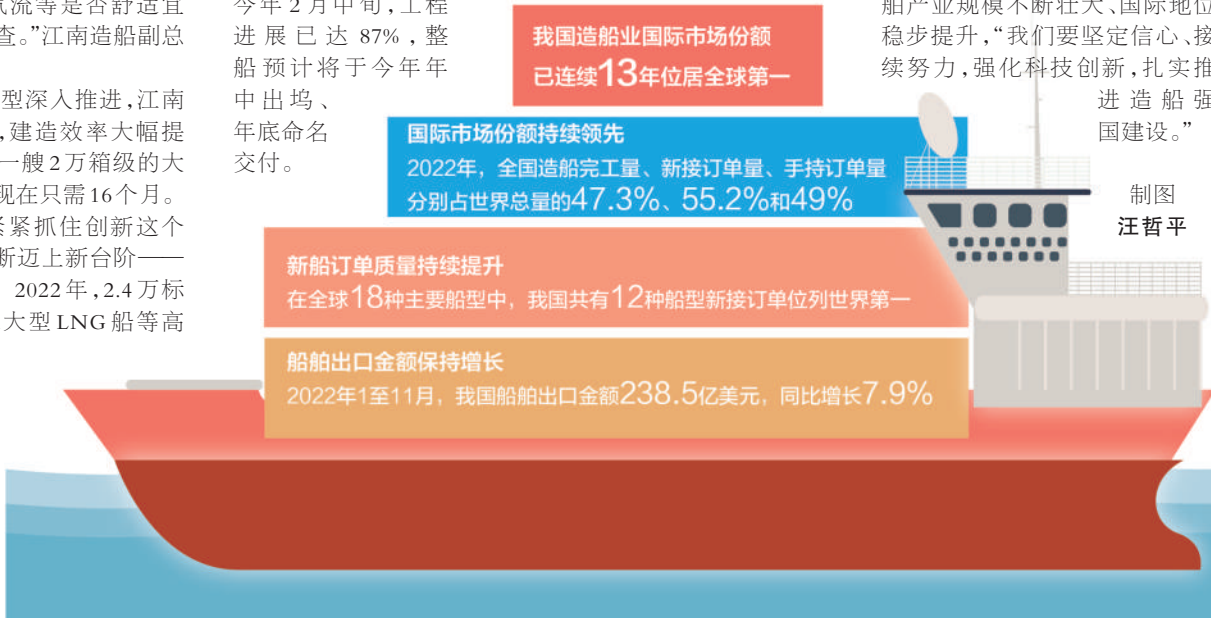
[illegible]流等是否舒适宜查。"江南造船副总

型深入推进，江南，建造效率大幅提一艘2万箱级的大现在只需16个月。紧紧抓住创新这个断迈上新台阶——2022年，2.4万标大型LNG船等高

今年2月中旬，工程进展已达87%，整船预计将于今年年中出坞、年底命名交付。

我国造船业国际市场份额已连续13年位居全球第一

国际市场份额持续领先
2022年，全国造船完工量、新接订单量、手持订单量分别占世界总量的47.3%、55.2%和49%

新船订单质量持续提升
在全球18种主要船型中，我国共有12种船型新接订单位列世界第一

船舶出口金额保持增长
2022年1至11月，我国船舶出口金额238.5亿美元，同比增长7.9%

船产业规模不断壮大、国际地位稳步提升，"我们要坚定信心、接续努力，强化科技创新，扎实推进造船强国建设。"

制图
汪哲平